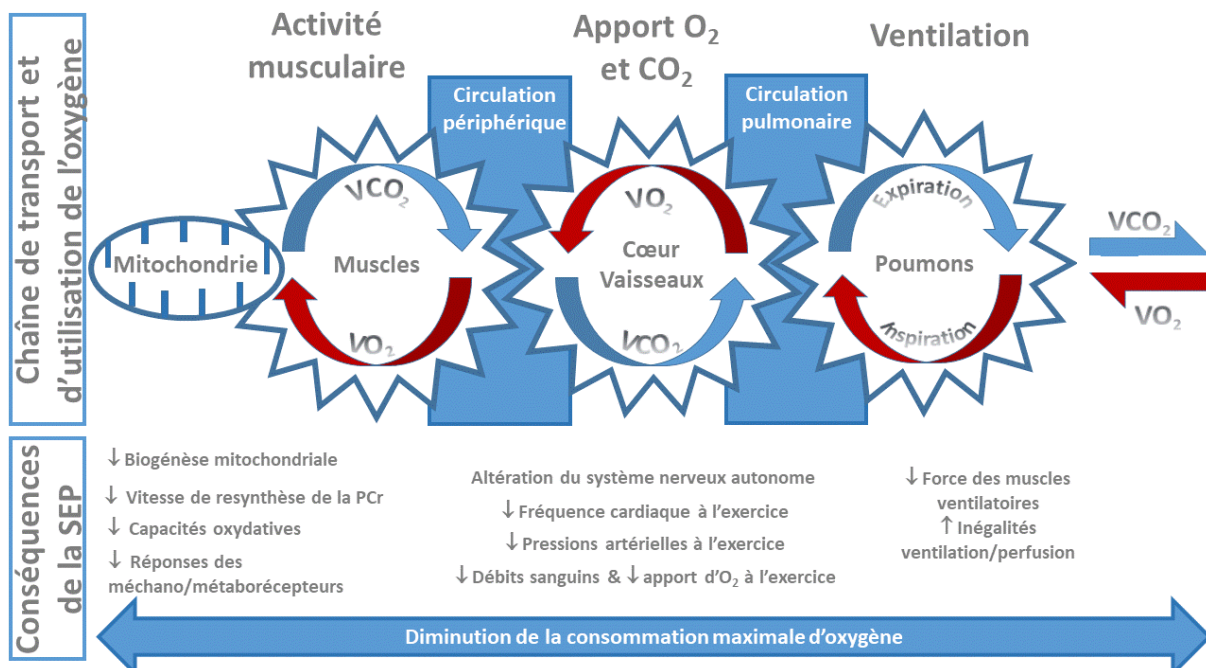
Chaîne de transport et d'utilisation de l'oxygène

Activité musculaire

Apport $O_2$ et $CO_2$

Ventilation

Circulation périphérique

Circulation pulmonaire

Mitochondrie

$VCO_2$

Muscles

$VO_2$

$VO_2$

Cœur Vaisseaux

$VCO_2$

Expiration

Poumons

Inspiration

$VCO_2$

$VO_2$

Conséquences de la SEP

↓ Biogénèse mitochondriale

↓ Vitesse de resynthèse de la PCr

↓ Capacités oxydatives

↓ Réponses des méchano/métaborécepteurs

Altération du système nerveux autonome

↓ Fréquence cardiaque à l'exercice

↓ Pressions artérielles à l'exercice

↓ Débits sanguins & ↓ apport d'$O_2$ à l'exercice

↓ Force des muscles ventilatoires

↑ Inégalités ventilation/perfusion

Diminution de la consommation maximale d'oxygène